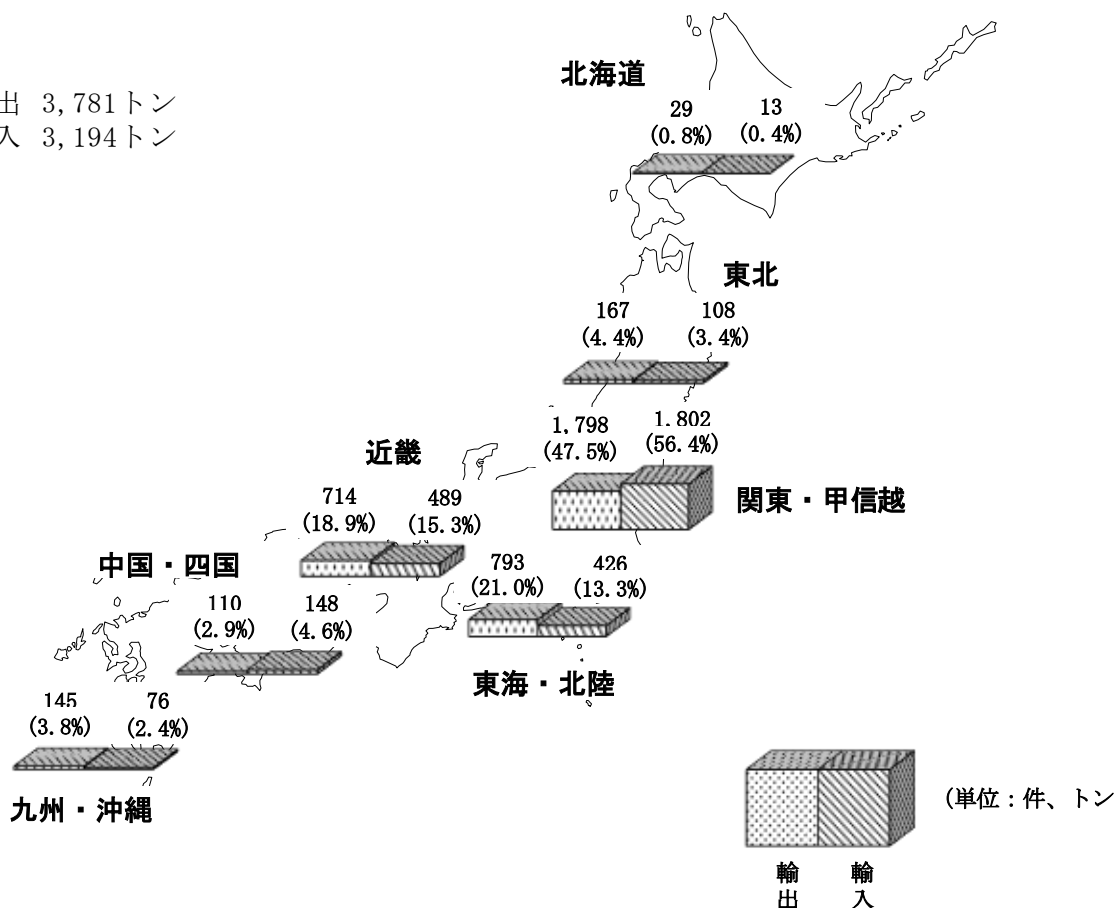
出 3,781トン
入 3,194トン

北海道
29 (0.8%) 13 (0.4%)

東北
167 (4.4%) 108 (3.4%)

1,798 (47.5%) 1.802 (56.4%)
関東・甲信越

近畿
714 (18.9%) 489 (15.3%)

中国・四国
110 (2.9%) 148 (4.6%)

793 (21.0%) 426 (13.3%)
東海・北陸

145 (3.8%) 76 (2.4%)
九州・沖縄

(単位：件、トン

輸出 輸入